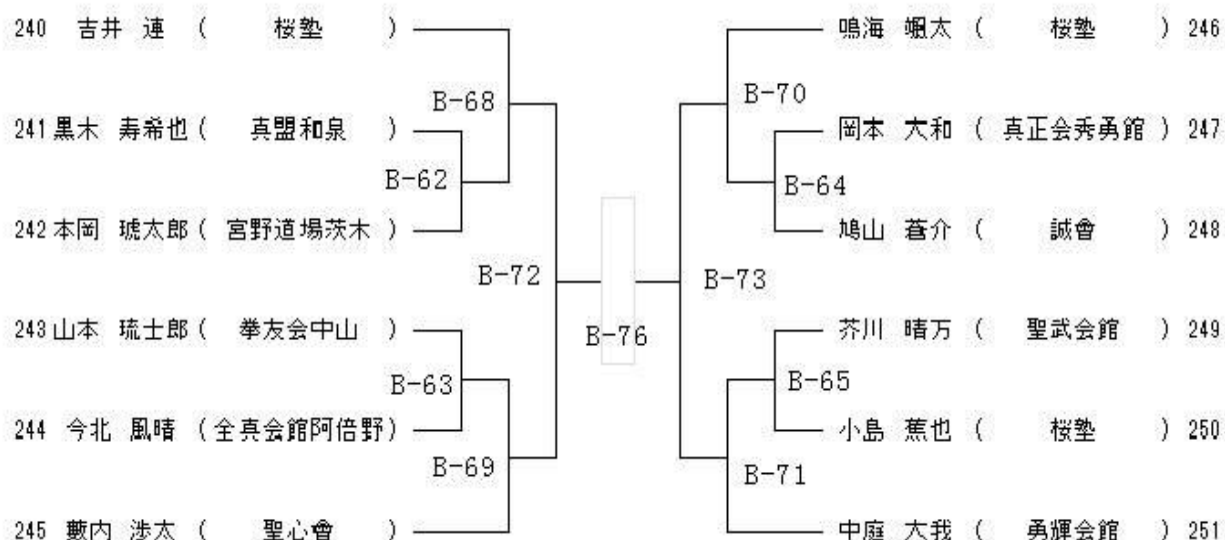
240 吉井 連 ( 桜塾 )
B-68
241 黒木 寿希也 ( 真盟和泉 )
B-62
242 本岡 琥太郎 ( 宮野道場茨木 )
B-72
243 山本 琉士郎 ( 拳友会中山 )
B-63
244 今北 風晴 (全真会館阿倍野)
B-69
245 藪内 渉太 ( 聖心會 )

B-76

鳴海 颯太 ( 桜塾 ) 246
B-70
岡本 大和 ( 真正会秀勇館 ) 247
B-64
鳩山 蒼介 ( 誠會 ) 248
B-73
芥川 晴万 ( 聖武会館 ) 249
B-65
小島 蕉也 ( 桜塾 ) 250
B-71
中庭 大我 ( 勇輝会館 ) 251